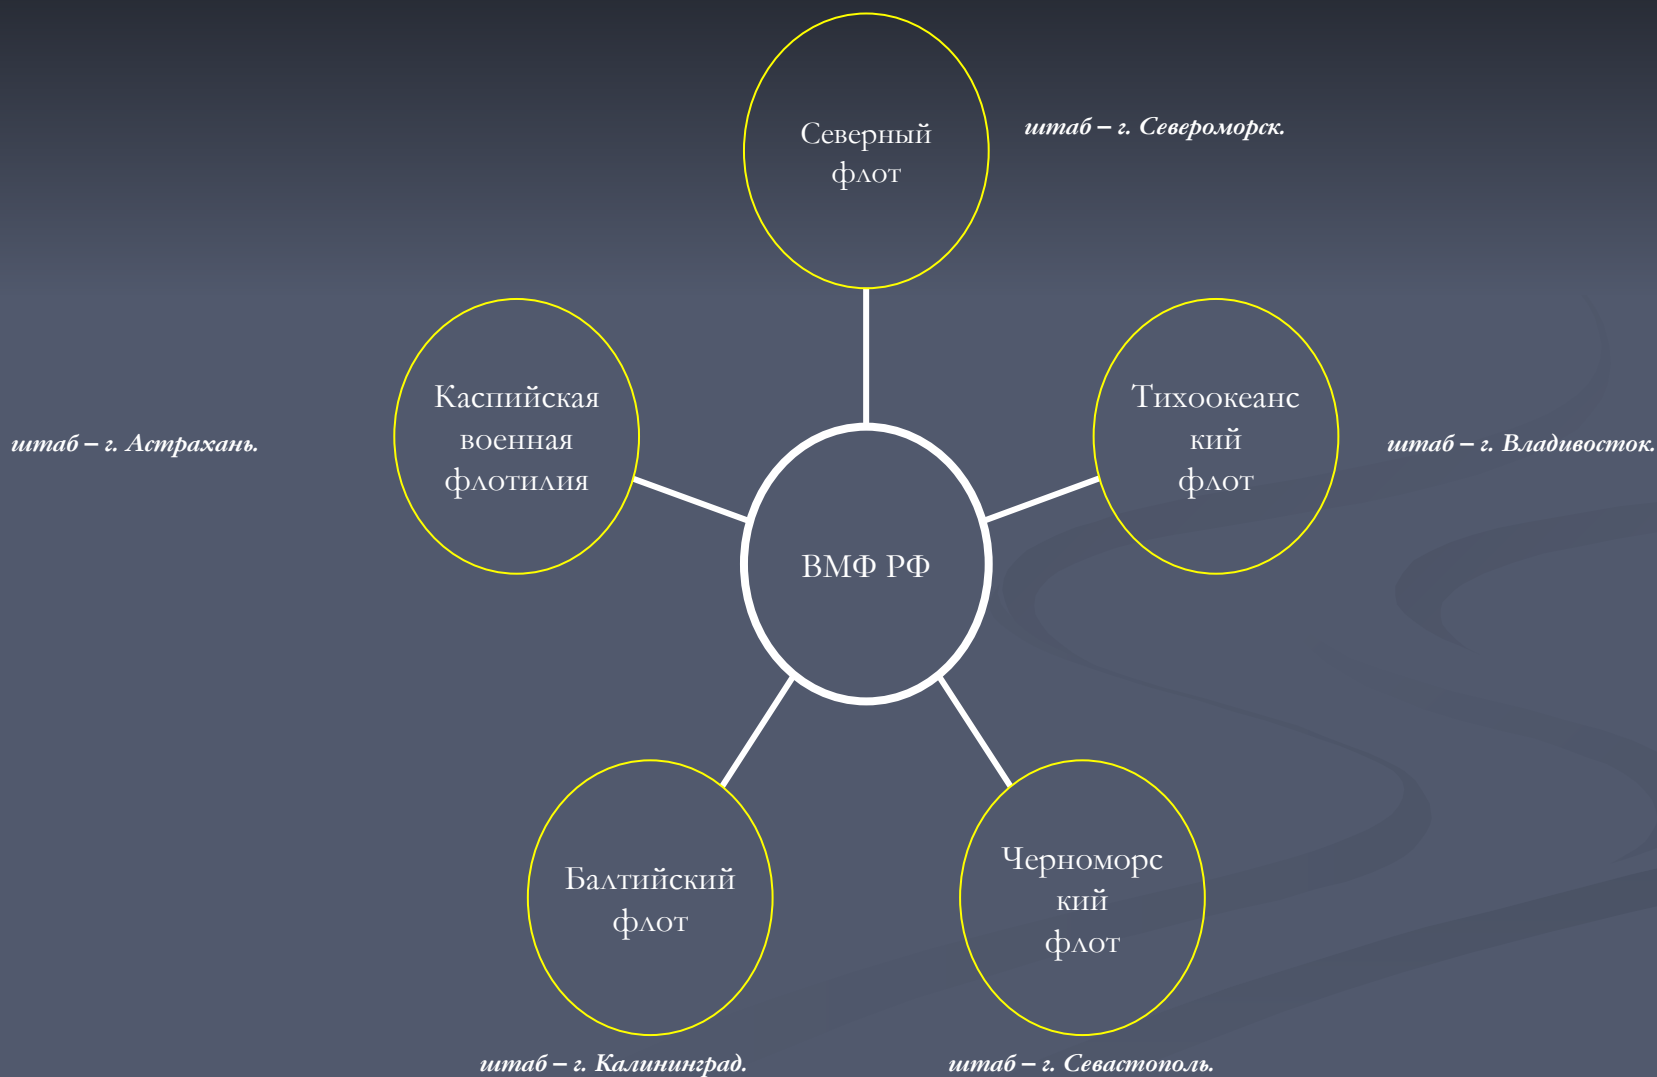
Северный флот

штаб – г. Североморск.

Каспийская военная флотилия

штаб – г. Астрахань.

Тихоокеанский флот

штаб – г. Владивосток.

ВМФ РФ

Балтийский флот

Черноморский флот

штаб – г. Калининград.

штаб – г. Севастополь.